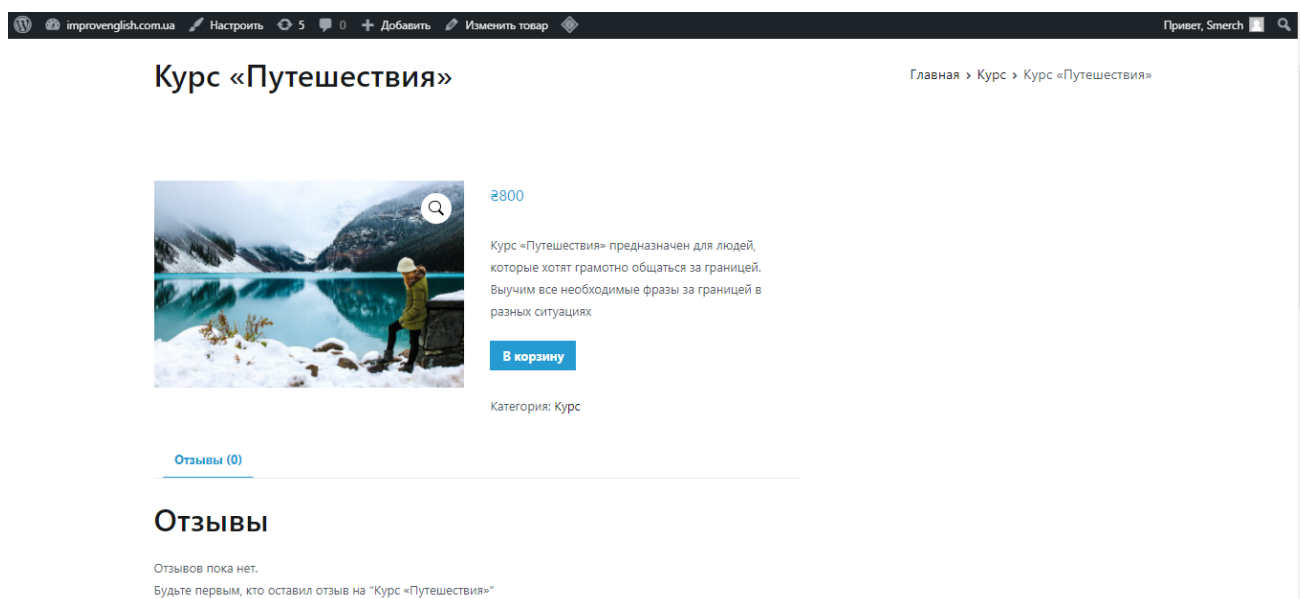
improvenglish.com.ua Настроить 5 0 Добавить Изменить товар Привет, Smerch

Курс «Путешествия»

Главная › Курс › Курс «Путешествия»

₴800

Курс «Путешествия» предназначен для людей, которые хотят грамотно общаться за границей. Выучим все необходимые фразы за границей в разных ситуациях

В корзину

Категория: Курс

Отзывы (0)

Отзывы

Отзывов пока нет.

Будьте первым, кто оставил отзыв на "Курс «Путешествия»"